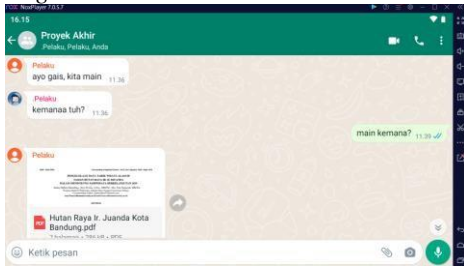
NoxPlayer 7.0.5.7

16.15

Proyek Akhir
Pelaku, Pelaku, Anda

Pelaku
ayo gais, kita main 11.36

Pelaku
kemanaa tuh? 11.36

main kemana? 11.39

Pelaku

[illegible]

Hutan Raya Ir. Juanda Kota Bandung.pdf
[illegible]

Ketik pesan